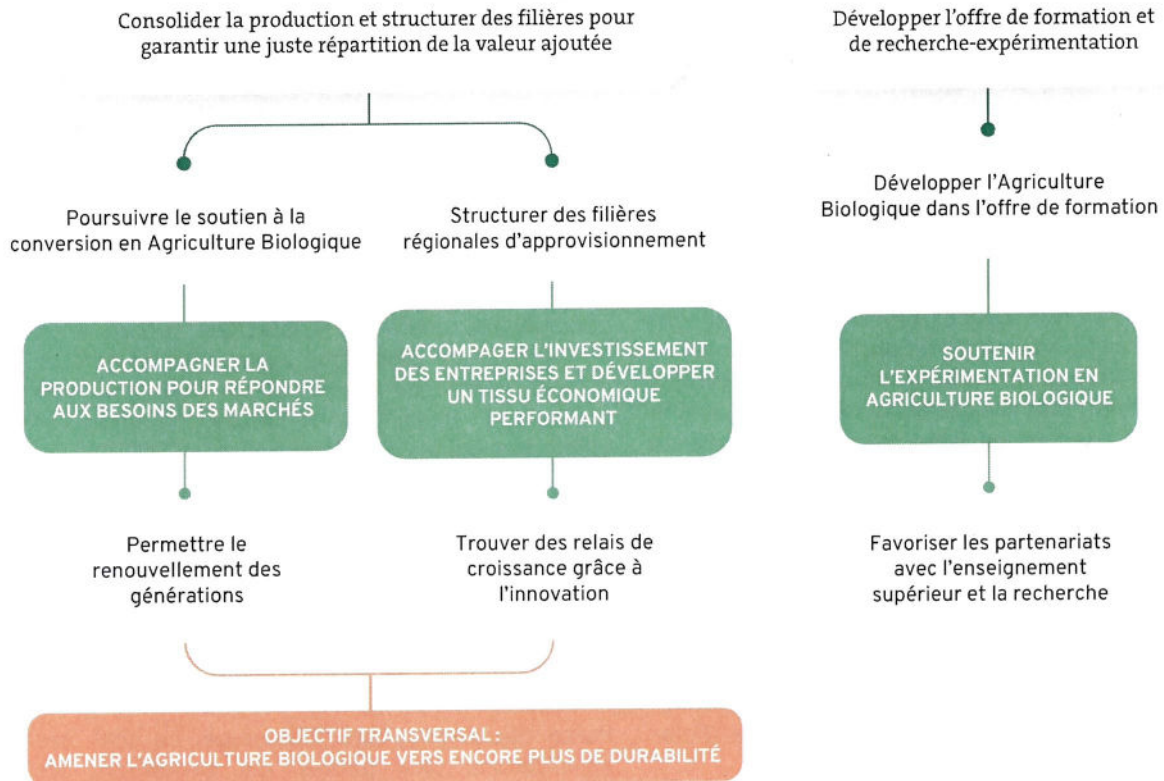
Consolider la production et structurer des filières pour garantir une juste répartition de la valeur ajoutée

Poursuivre le soutien à la conversion en Agriculture Biologique

ACCOMPAGNER LA PRODUCTION POUR RÉPONDRE AUX BESOINS DES MARCHÉS

Permettre le renouvellement des générations

Structurer des filières régionales d'approvisionnement

ACCOMPAGER L'INVESTISSEMENT DES ENTREPRISES ET DÉVELOPPER UN TISSU ÉCONOMIQUE PERFORMANT

Trouver des relais de croissance grâce à l'innovation

Développer l'offre de formation et de recherche-expérimentation

Développer l'Agriculture Biologique dans l'offre de formation

SOUTENIR L'EXPÉRIMENTATION EN AGRICULTURE BIOLOGIQUE

Favoriser les partenariats avec l'enseignement supérieur et la recherche

OBJECTIF TRANSVERSAL :
AMENER L'AGRICULTURE BIOLOGIQUE VERS ENCORE PLUS DE DURABILITÉ